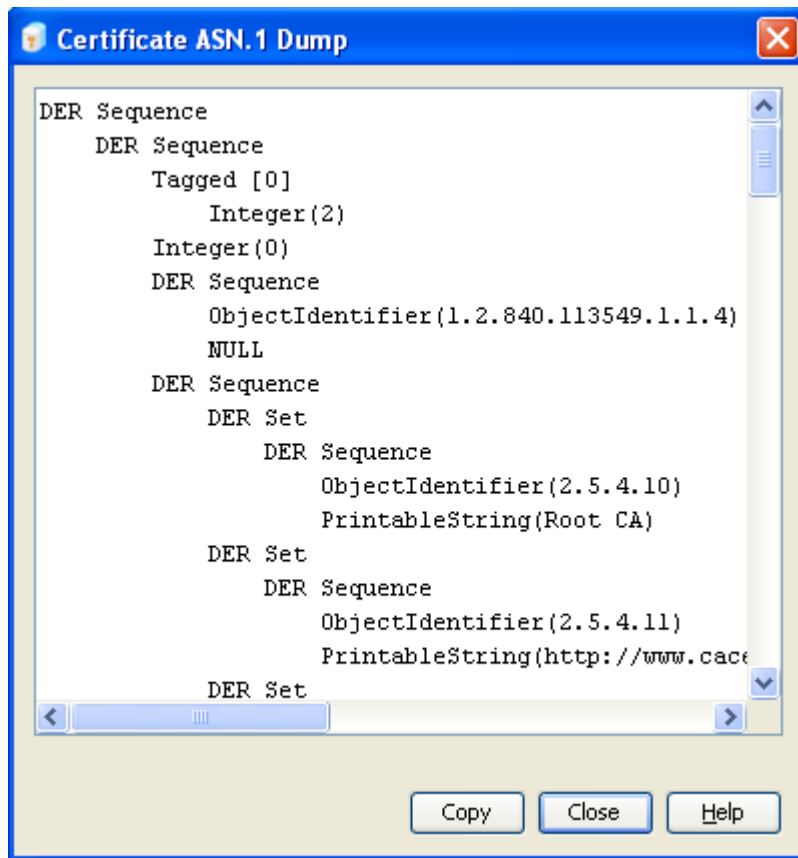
Certificate ASN.1 Dump

DER Sequence
DER Sequence
Tagged [0]
Integer(2)
Integer(0)
DER Sequence
ObjectIdentifier(1.2.840.113549.1.1.4)
NULL
DER Sequence
DER Set
DER Sequence
ObjectIdentifier(2.5.4.10)
PrintableString(Root CA)
DER Set
DER Sequence
ObjectIdentifier(2.5.4.11)
PrintableString(http://www.cace
DER Set

Copy
Close
Help